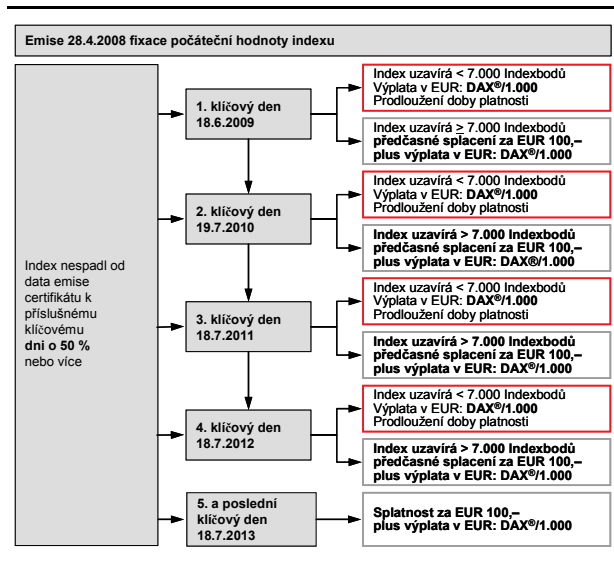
Emise 28.4.2008 fixace počáteční hodnoty indexu

Index nespadl od data emise certifikátu k příslušnému klíčovému **dni o 50 %** nebo více

**1. klíčový den 18.6.2009**

Index uzavírá < 7.000 Indexbodů
Výplata v EUR: **DAX®/1.000**
Prodloužení doby platnosti

Index uzavírá $\geq$ 7.000 Indexbodů
**předčasné splacení za EUR 100,– plus výplata v EUR: DAX®/1.000**

**2. klíčový den 19.7.2010**

Index uzavírá < 7.000 Indexbodů
Výplata v EUR: **DAX®/1.000**
Prodloužení doby platnosti

**Index uzavírá > 7.000 Indexbodů předčasné splacení za EUR 100,– plus výplata v EUR: DAX®/1.000**

**3. klíčový den 18.7.2011**

Index uzavírá < 7.000 Indexbodů
Výplata v EUR: **DAX®/1.000**
Prodloužení doby platnosti

**Index uzavírá > 7.000 Indexbodů předčasné splacení za EUR 100,– plus výplata v EUR: DAX®/1.000**

**4. klíčový den 18.7.2012**

Index uzavírá < 7.000 Indexbodů
Výplata v EUR: **DAX®/1.000**
Prodloužení doby platnosti

**Index uzavírá > 7.000 Indexbodů předčasné splacení za EUR 100,– plus výplata v EUR: DAX®/1.000**

**5. a poslední klíčový den 18.7.2013**

**Splatnost za EUR 100,– plus výplata v EUR: DAX®/1.000**